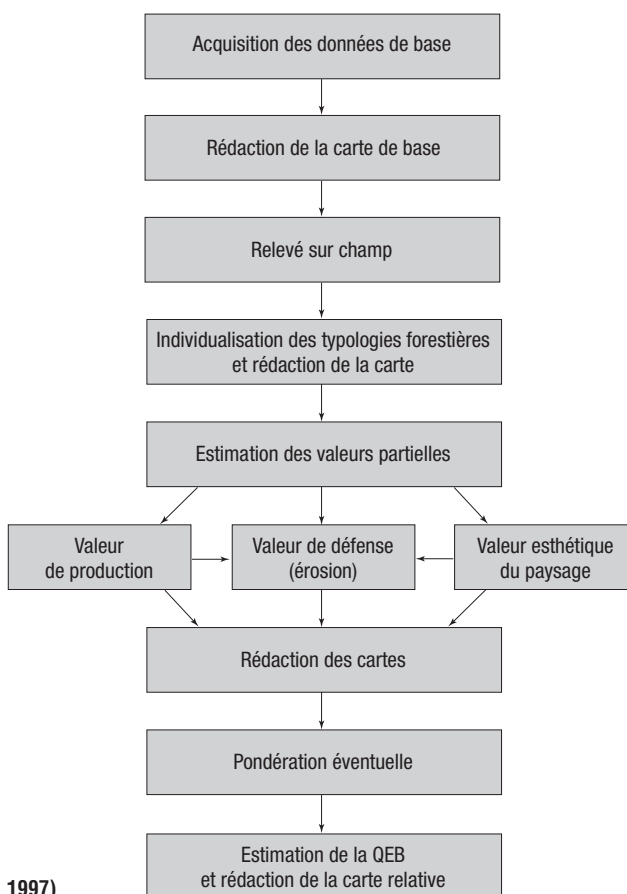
Acquisition des données de base

Rédaction de la carte de base

Relevé sur champ

Individualisation des typologies forestières et rédaction de la carte

Estimation des valeurs partielles

Valeur de production

Valeur de défense (érosion)

Valeur esthétique du paysage

Rédaction des cartes

Pondération éventuelle

Estimation de la QEB et rédaction de la carte relative

1997)